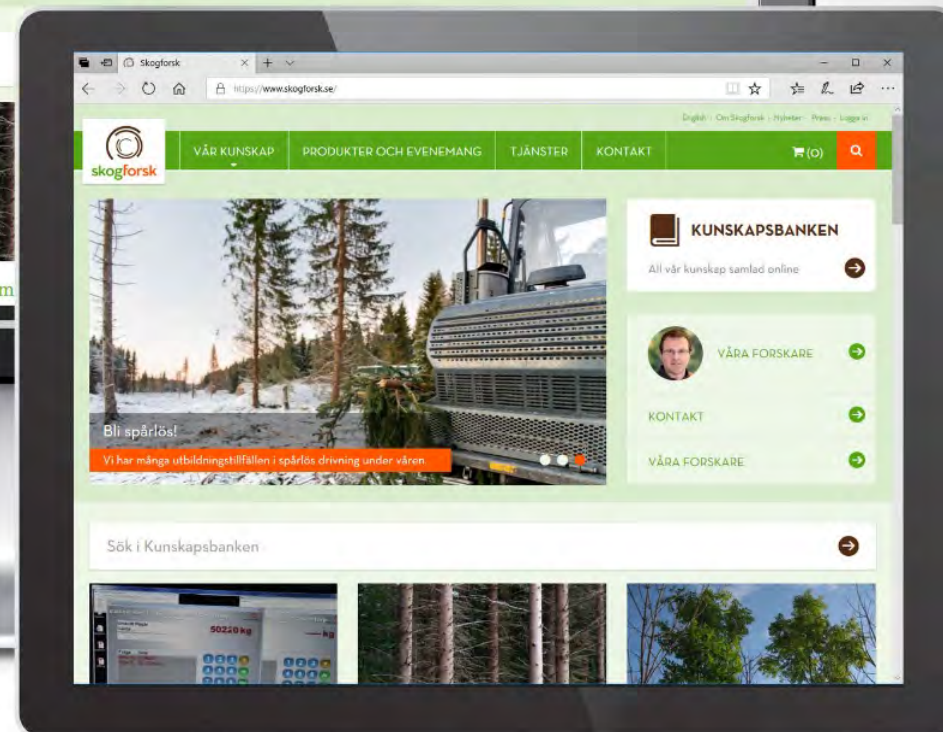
Skogforsk

https://www.skogforsk.se/

English · Om Skogforsk · Nyheter · Press · Logga in

skogforsk

VÅR KUNSKAP

PRODUKTER OCH EVENEMANG

TJÄNSTER

KONTAKT

(0)

KUNSKAPSBANKEN

All vår kunskap samlad online

VÅRA FORSKARE

KONTAKT

VÅRA FORSKARE

Bli spårlös!

Vi har många utbildningstillfällen i spårlös drivning under våren

Sök i Kunskapsbanken

50220 kg